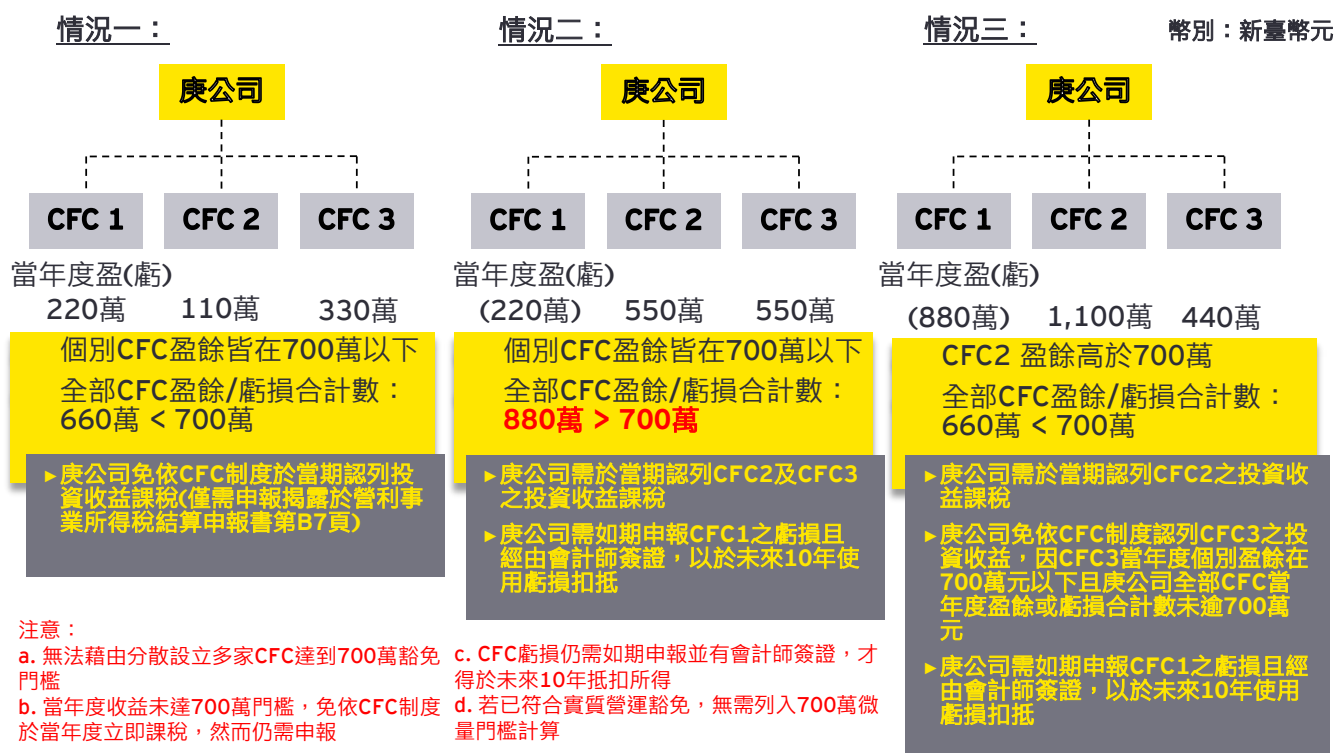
情況一：

庚公司

CFC 1 CFC 2 CFC 3

當年度盈(虧)
220萬 110萬 330萬

個別CFC盈餘皆在700萬以下
全部CFC盈餘/虧損合計數：660萬 < 700萬

▸庚公司免依CFC制度於當期認列投資收益課稅(僅需申報揭露於營利事業所得稅結算申報書第B7頁)

情況二：

庚公司

CFC 1 CFC 2 CFC 3

當年度盈(虧)
(220萬) 550萬 550萬

個別CFC盈餘皆在700萬以下
全部CFC盈餘/虧損合計數：
880萬 > 700萬

▸庚公司需於當期認列CFC2及CFC3之投資收益課稅
▸庚公司需如期申報CFC1之虧損且經由會計師簽證，以於未來10年使用虧損扣抵

情況三：

幣別：新臺幣元

庚公司

CFC 1 CFC 2 CFC 3

當年度盈(虧)
(880萬) 1,100萬 440萬

CFC2 盈餘高於700萬
全部CFC盈餘/虧損合計數：660萬 < 700萬

▸庚公司需於當期認列CFC2之投資收益課稅
▸庚公司免依CFC制度認列CFC3之投資收益，因CFC3當年度個別盈餘在700萬元以下且庚公司全部CFC當年度盈餘或虧損合計數未逾700萬元
▸庚公司需如期申報CFC1之虧損且經由會計師簽證，以於未來10年使用虧損扣抵

注意：
a. 無法藉由分散設立多家CFC達到700萬豁免門檻
b. 當年度收益未達700萬門檻，免依CFC制度於當年度立即課稅，然而仍需申報
c. CFC虧損仍需如期申報並有會計師簽證，才得於未來10年抵扣所得
d. 若已符合實質營運豁免，無需列入700萬微量門檻計算